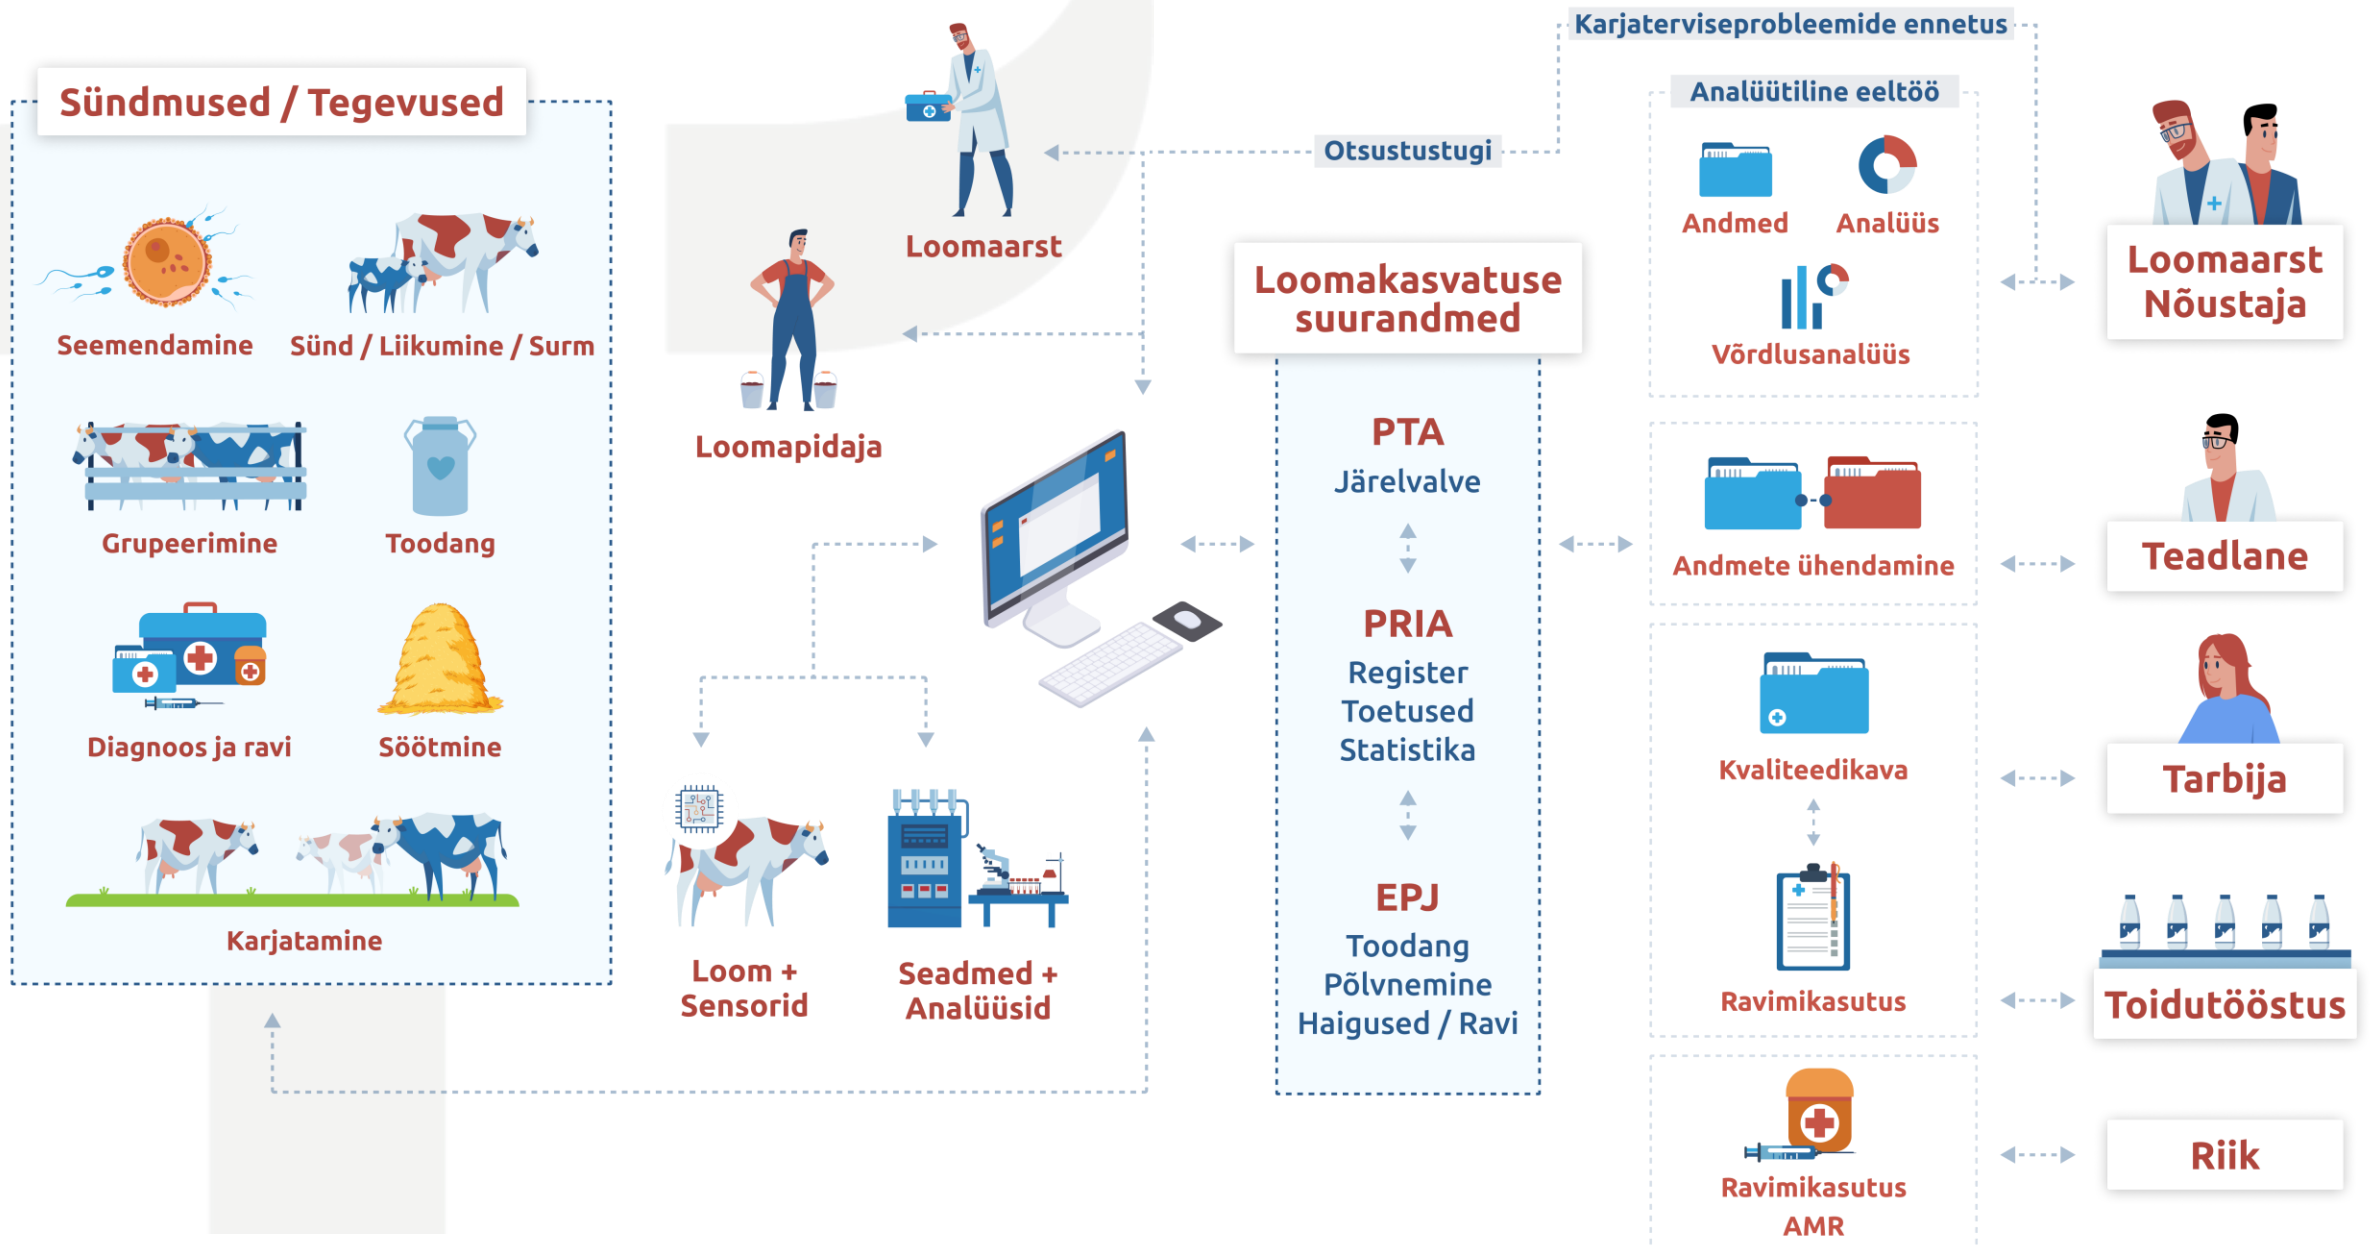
Sündmused / Tegevused

Seemendamine
Sünd / Liikumine / Surm
Grupeerimine
Toodang
Diagnoos ja ravi
Söötmine
Karjatamine

Loomaarst
Loomapidaja
Otsustustugi
Karjaterviseprobleemide ennetus

Loom + Sensorid
Seadmed + Analüüsid

Loomakasvatuse suurandmed

PTA
Järelvalve

PRIA
Register
Toetused
Statistika

EPJ
Toodang
Põlvnemine
Haigused / Ravi

Analüütiline eeltöö
Andmed
Analüüs
Võrdlusanalüüs

Andmete ühendamine

Kvaliteedikava

Ravimikasutus

Ravimikasutus AMR

Loomaarst Nõustaja
Teadlane
Tarbija
Toidutööstus
Riik